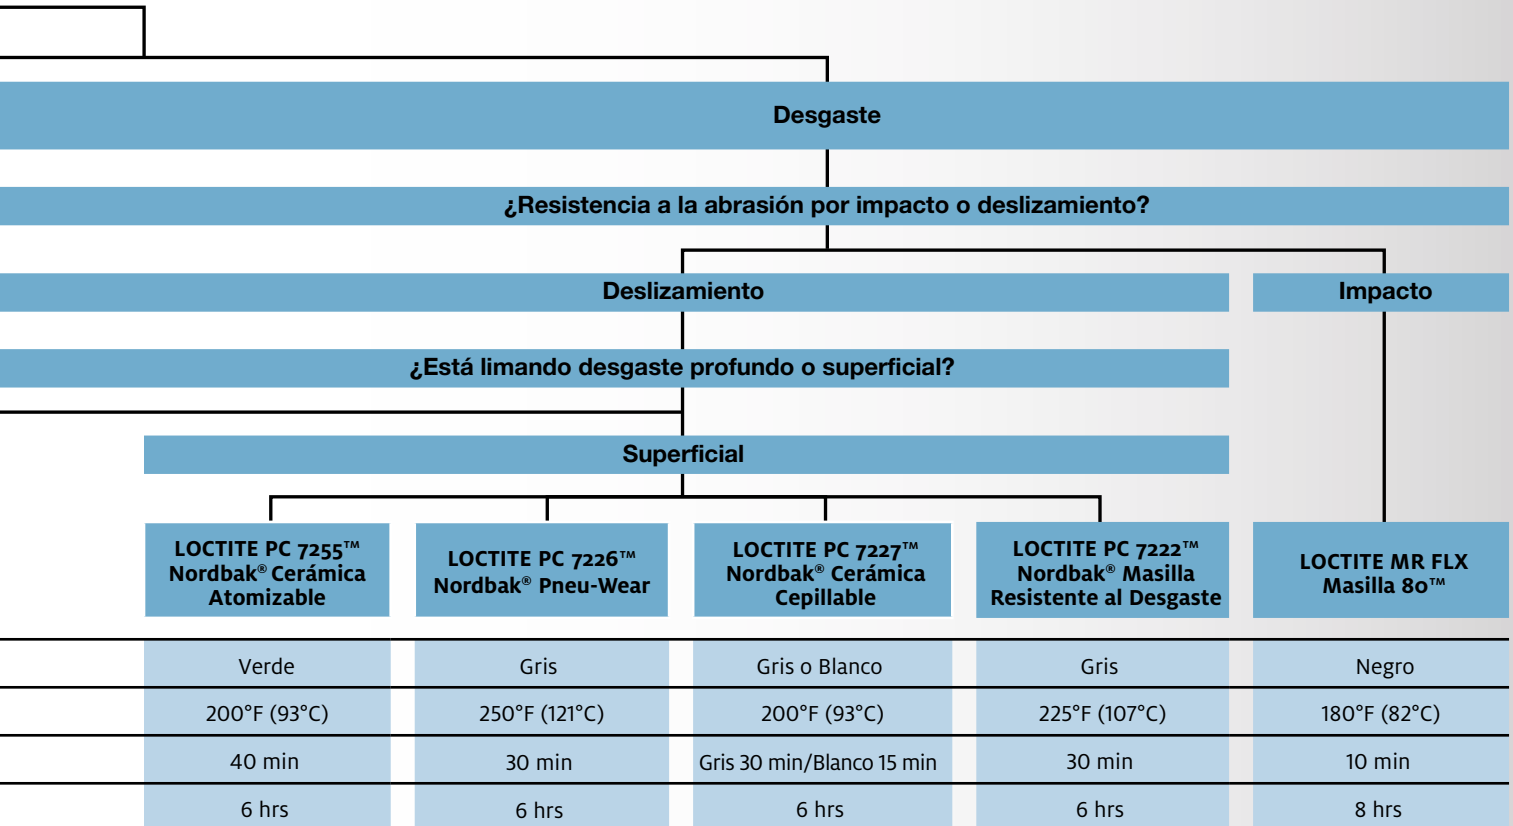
Desgaste

¿Resistencia a la abrasión por impacto o deslizamiento?

Deslizamiento

Impacto

¿Está limando desgaste profundo o superficial?

Superficial

| LOCTITE PC 7255™ Nordbak® Cerámica Atomizable | LOCTITE PC 7226™ Nordbak® Pneu-Wear | LOCTITE PC 7227™ Nordbak® Cerámica Cepillable | LOCTITE PC 7222™ Nordbak® Masilla Resistente al Desgaste | LOCTITE MR FLX Masilla 80™ |
|---|---|---|---|---|
| Verde | Gris | Gris o Blanco | Gris | Negro |
| 200°F (93°C) | 250°F (121°C) | 200°F (93°C) | 225°F (107°C) | 180°F (82°C) |
| 40 min | 30 min | Gris 30 min/Blanco 15 min | 30 min | 10 min |
| 6 hrs | 6 hrs | 6 hrs | 6 hrs | 8 hrs |